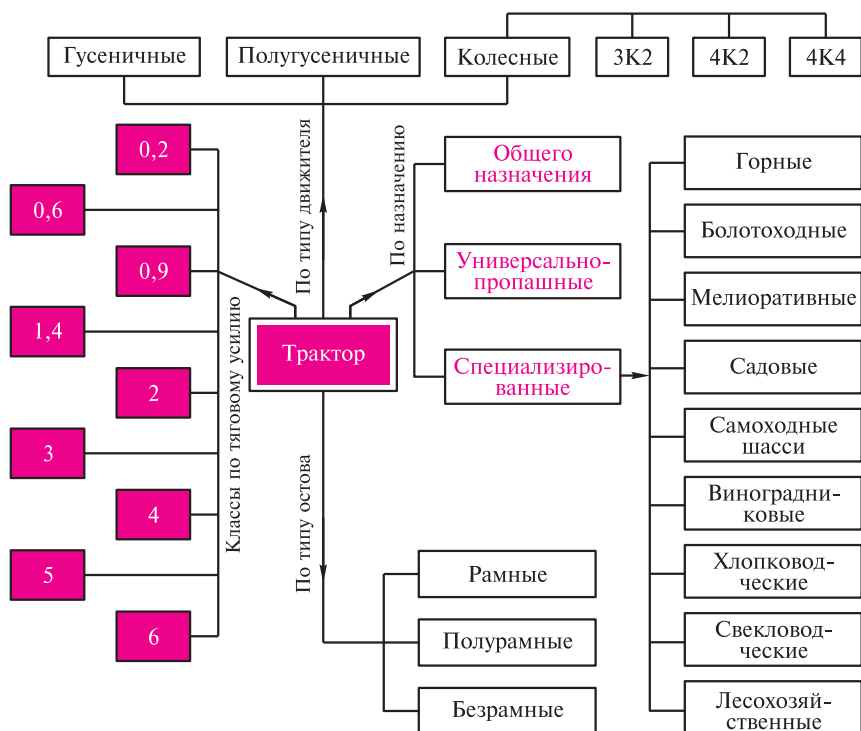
Гусеничные

Полугусеничные

Колесные

3К2

4К2

4К4

По типу движителя

По назначению

Общего назначения

Универсально-пропашные

Специализированные

Горные

Болотоходные

Мелиоративные

Садовые

Самоходные шасси

Виноградниковые

Хлопководческие

Свекловодческие

Лесохозяйственные

0,2

0,6

0,9

1,4

2

3

4

5

6

Классы по тяговому усилию

Трактор

По типу остова

Рамные

Полурамные

Безрамные